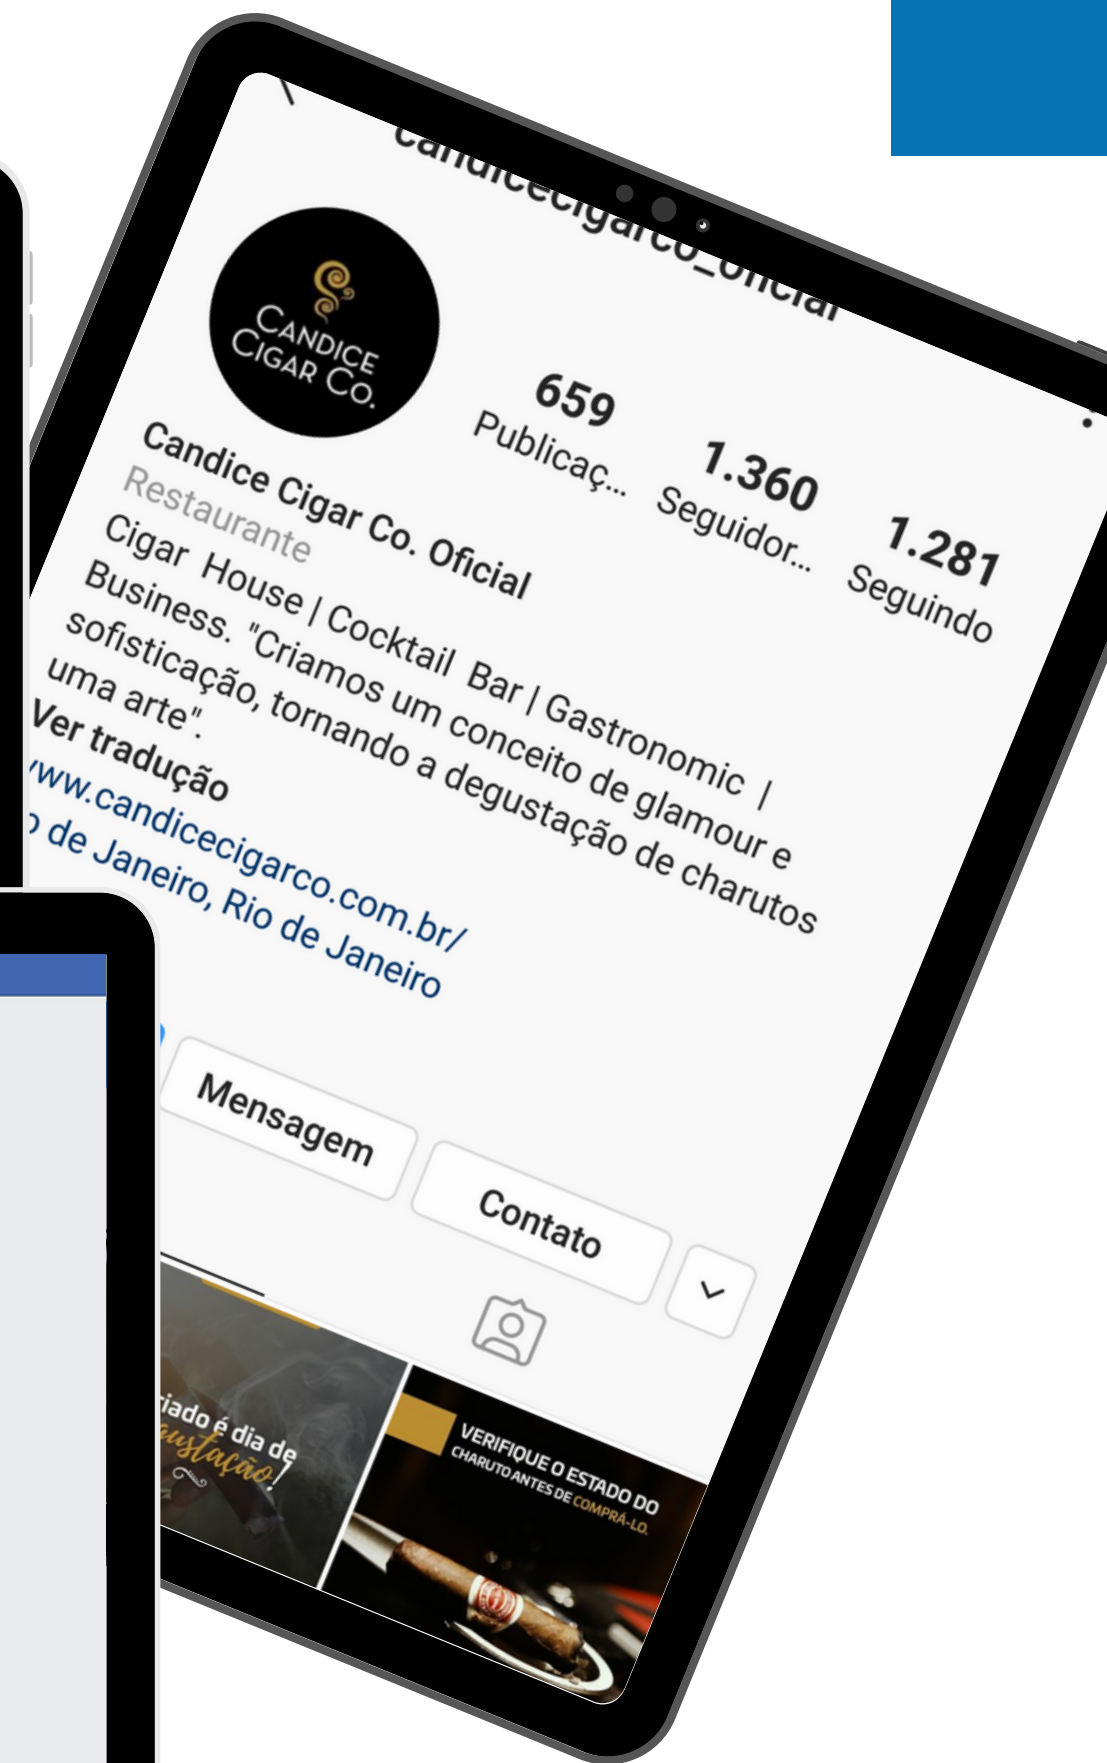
candicecigarco_oficial

Candice Cigar Co.

659 Publicaç...
1.360 Seguidor...
1.281 Seguindo

Candice Cigar Co. Oficial
Restaurante
Cigar House | Cocktail Bar | Gastronomic | Business. "Criamos um conceito de glamour e sofisticação, tornando a degustação de charutos uma arte".
Ver tradução
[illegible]ww.candicecigarco.com.br/
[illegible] de Janeiro, Rio de Janeiro

Mensagem
Contato

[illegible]iado é dia de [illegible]ustação!

VERIFIQUE O ESTADO DO CHARUTO ANTES DE COMPRÁ-LO.